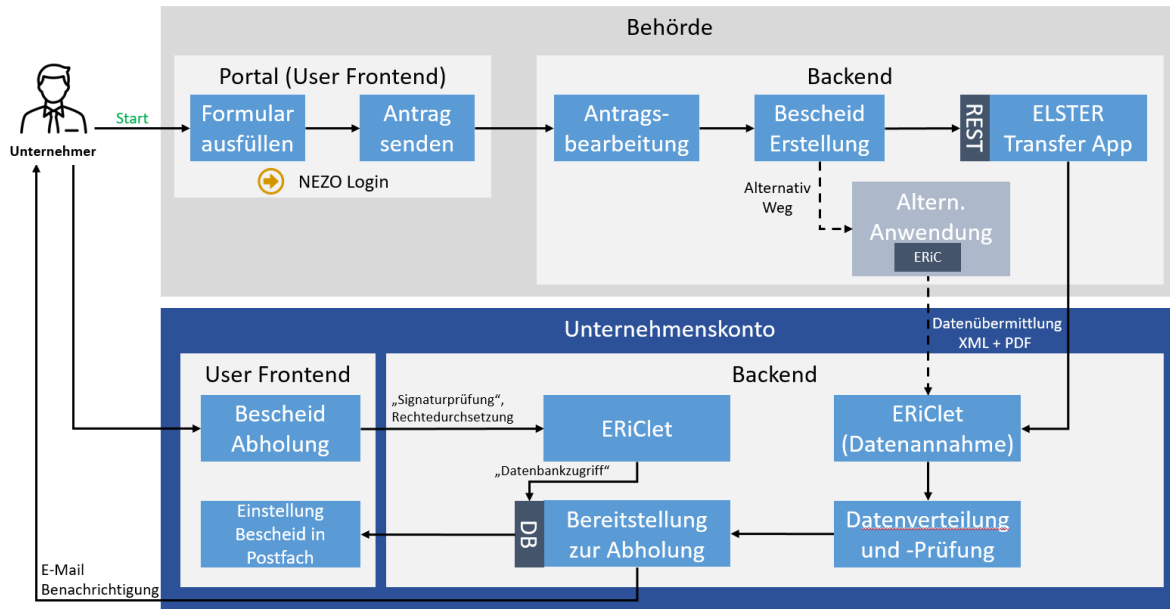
Behörde

Portal (User Frontend)

Formular ausfüllen

Antrag senden

NEZO Login

Backend

Antrags-bearbeitung

Bescheid Erstellung

REST

ELSTER Transfer App

Alternativ Weg

Altern. Anwendung

ERiC

Unternehmer

Start

Unternehmenskonto

Datenübermittlung XML + PDF

User Frontend

Bescheid Abholung

Einstellung Bescheid in Postfach

Backend

„Signaturprüfung“, Rechtedurchsetzung

ERiClet

„Datenbankzugriff“

DB

Bereitstellung zur Abholung

ERiClet (Datenannahme)

Datenverteilung und -Prüfung

E-Mail Benachrichtigung